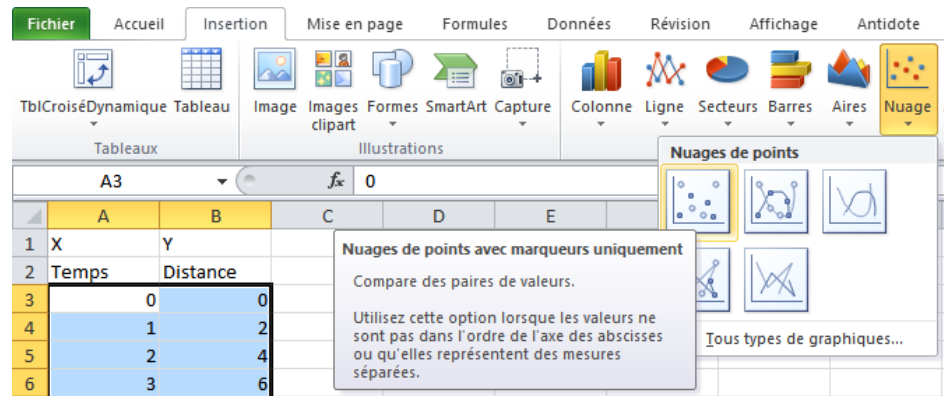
Fichier Accueil Insertion Mise en page Formules Données Révision Affichage Antidote

TblCroiséDynamique Tableau
Tableaux

Image Images clipart Formes SmartArt Capture
Illustrations

Colonne Ligne Secteurs Barres Aires Nuage

A3 $f_x$ 0

| | A | B | C | D | E |
|---|---|---|---|---|---|
| 1 | X | Y | | | |
| 2 | Temps | Distance | | | |
| 3 | 0 | 0 | | | |
| 4 | 1 | 2 | | | |
| 5 | 2 | 4 | | | |
| 6 | 3 | 6 | | | |

Nuages de points

Nuages de points avec marqueurs uniquement

Compare des paires de valeurs.

Utilisez cette option lorsque les valeurs ne sont pas dans l'ordre de l'axe des abscisses ou qu'elles représentent des mesures séparées.

Tous types de graphiques...